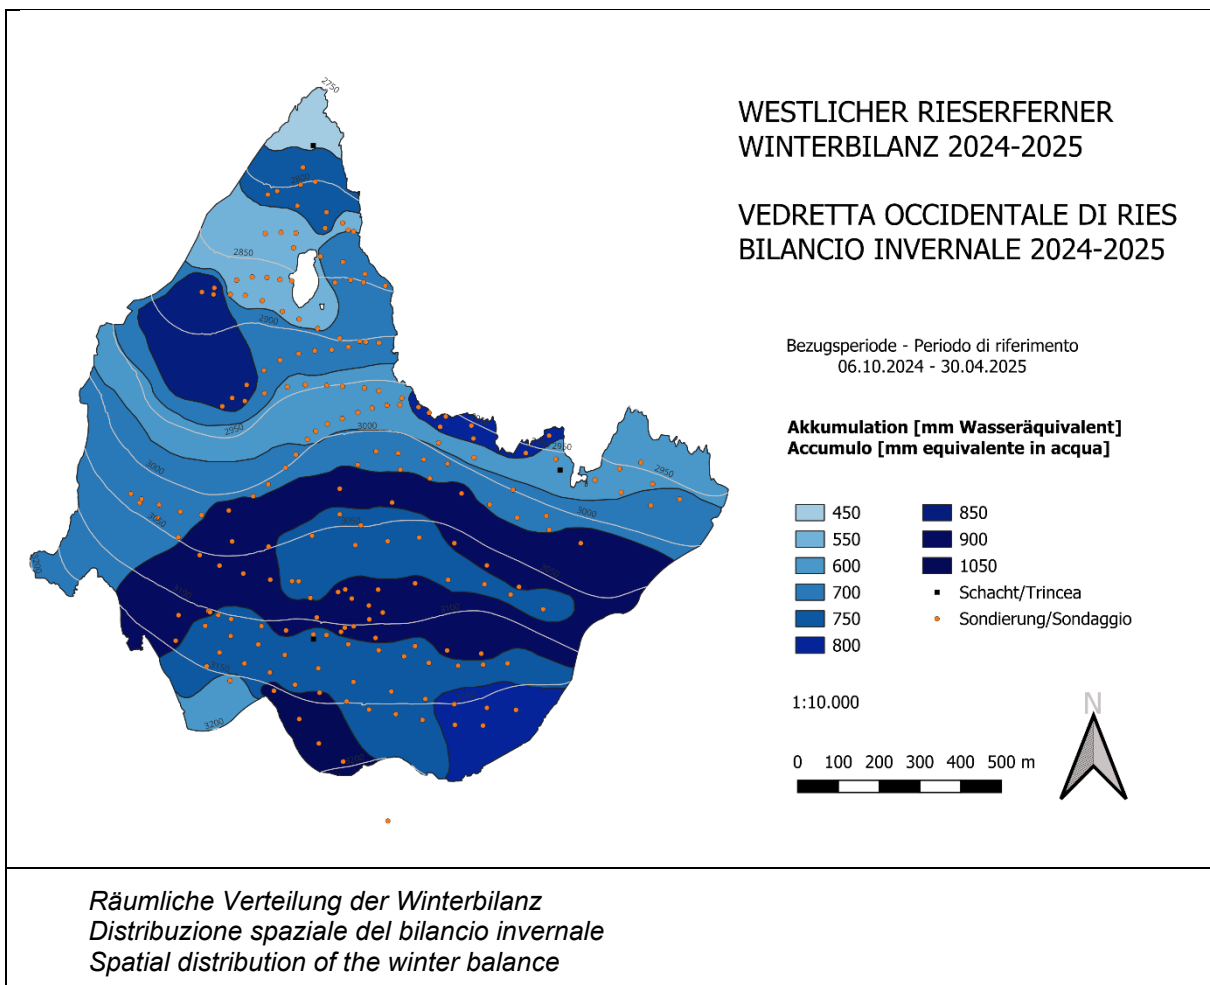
WESTLICHER RIESERFERNER
WINTERBILANZ 2024-2025

VEDRETTA OCCIDENTALE DI RIES
BILANCIO INVERNALE 2024-2025

Bezugsperiode - Periodo di riferimento
06.10.2024 - 30.04.2025

Akkumulation [mm Wasseräquivalent]
Accumulo [mm equivalente in acqua]

450
550
600
700
750
800
850
900
1050
Schacht/Trincea
Sondierung/Sondaggio

1:10.000

0 100 200 300 400 500 m

N

2750
2800
2850
2900
2950
3000
3000
2950
2950
3000
3000
3050
3100
3150
3200

Räumliche Verteilung der Winterbilanz
Distribuzione spaziale del bilancio invernale
Spatial distribution of the winter balance